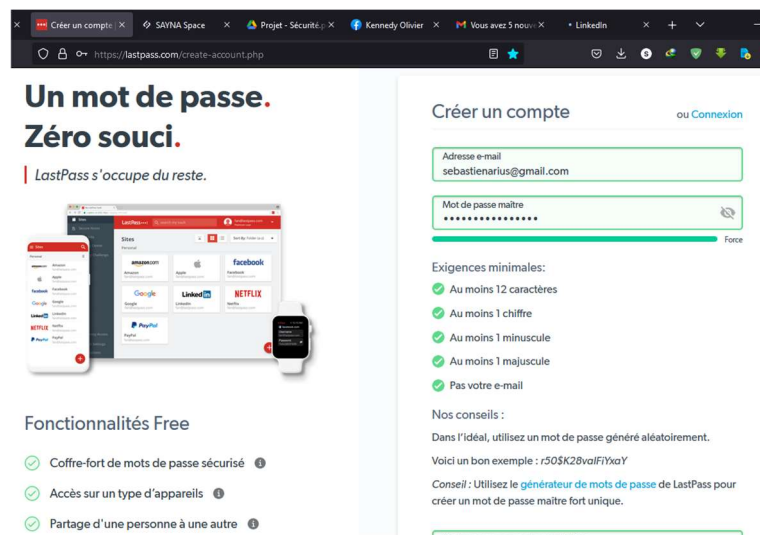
Créer un compte | × SAYNA Space × Projet - Sécurité.p × Kennedy Olivier × Vous avez 5 nouve × LinkedIn × +

https://lastpass.com/create-account.php

Un mot de passe.
Zéro souci.

LastPass s'occupe du reste.

LastPass Sites amazon.com Apple facebook Google LinkedIn NETFLIX PayPal

Fonctionnalités Free

Coffre-fort de mots de passe sécurisé

Accès sur un type d'appareils

Partage d'une personne à une autre

Créer un compte

ou Connexion

Adresse e-mail
sebastienarius@gmail.com

Mot de passe maître
••••••••••••••••

Force

Exigences minimales:

Au moins 12 caractères

Au moins 1 chiffre

Au moins 1 minuscule

Au moins 1 majuscule

Pas votre e-mail

Nos conseils :

Dans l'idéal, utilisez un mot de passe généré aléatoirement.

Voici un bon exemple : r50$K28valFiYxaY

Conseil : Utilisez le générateur de mots de passe de LastPass pour créer un mot de passe maître fort unique.